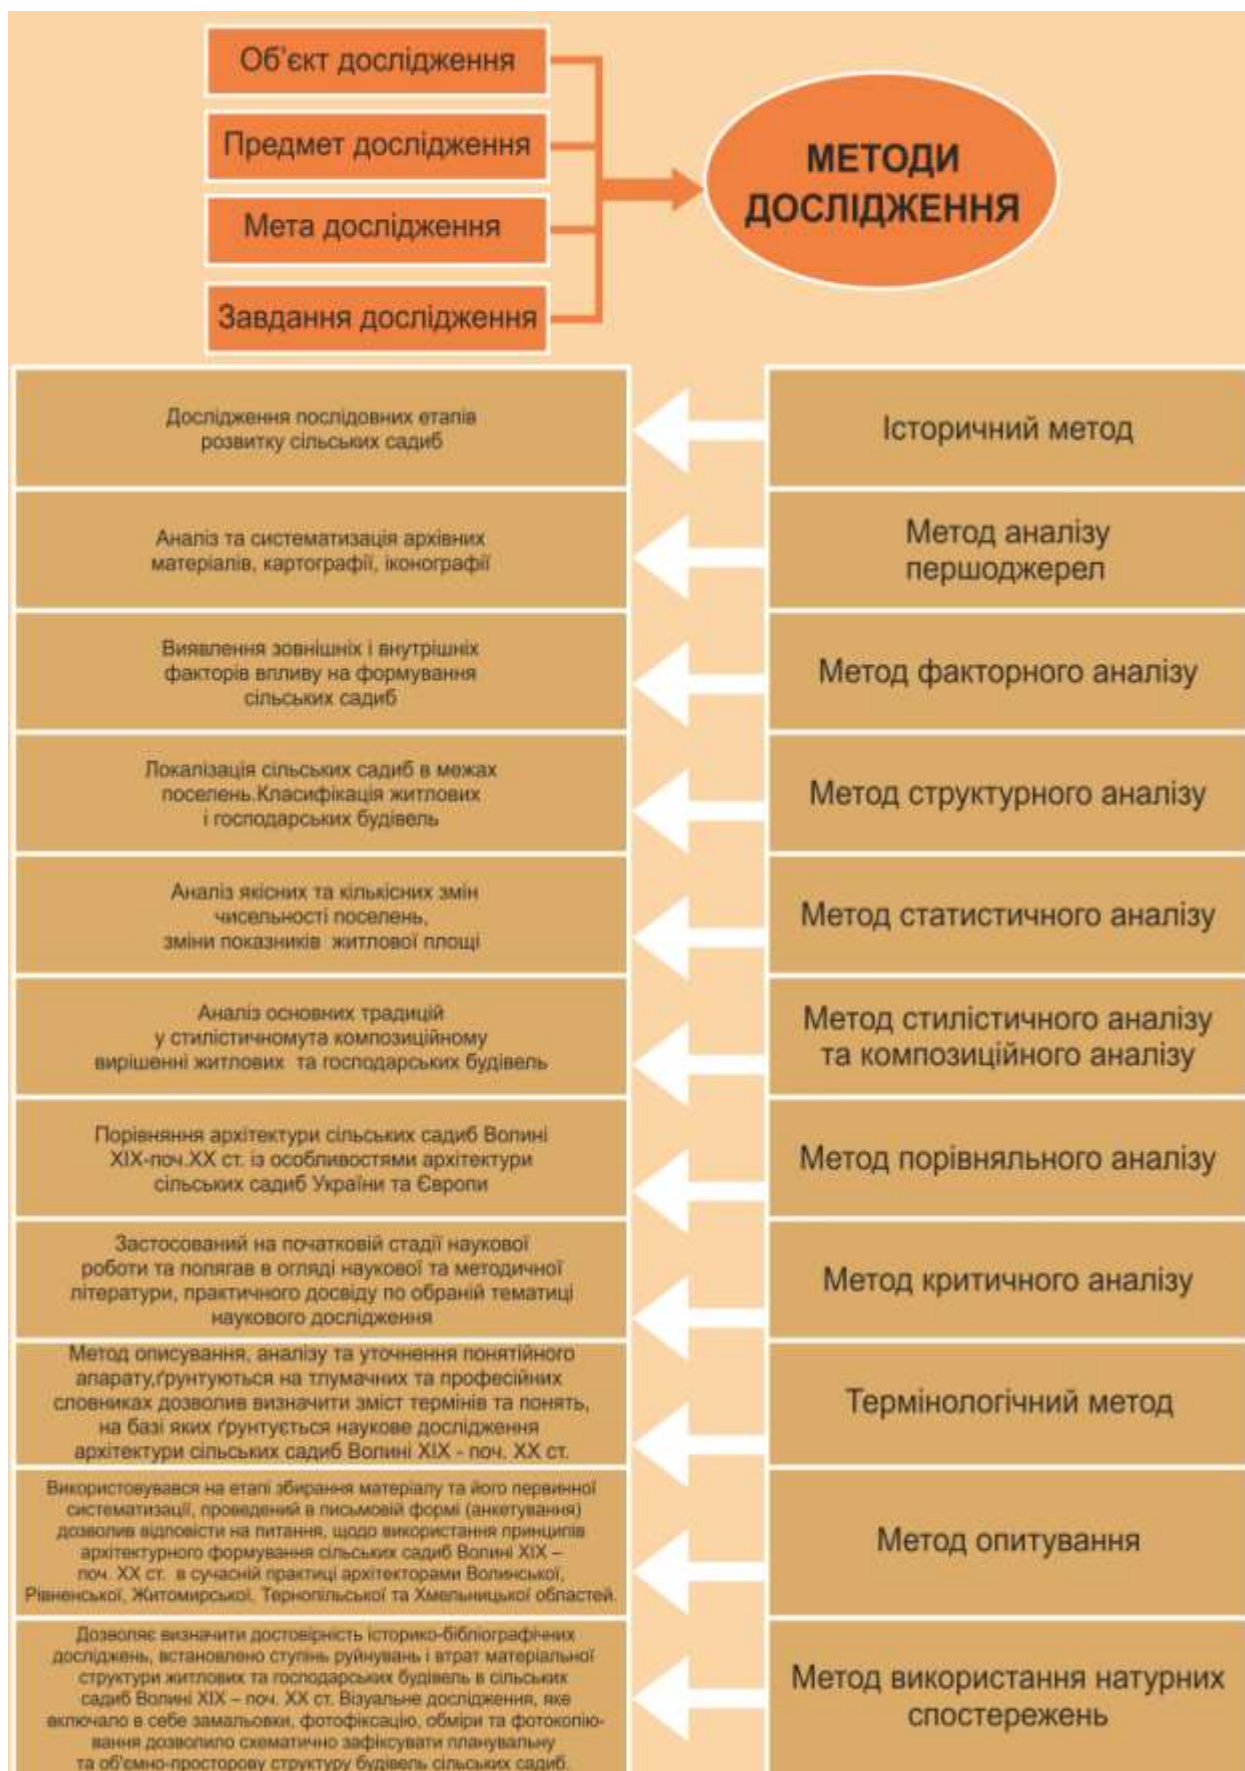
Об'єкт дослідження

Предмет дослідження

Мета дослідження

Завдання дослідження

МЕТОДИ ДОСЛІДЖЕННЯ

Історичний метод

Дослідження послідовних етапів розвитку сільських садиб

Метод аналізу першоджерел

Аналіз та систематизація архівних матеріалів, картографії, іконографії

Метод факторного аналізу

Виявлення зовнішніх і внутрішніх факторів впливу на формування сільських садиб

Метод структурного аналізу

Локалізація сільських садиб в межах поселень.Класифікація житлових і господарських будівель

Метод статистичного аналізу

Аналіз якісних та кількісних змін чисельності поселень, зміни показників житлової площі

Метод стилістичного аналізу та композиційного аналізу

Аналіз основних традицій у стилістичномута композиційному вирішенні житлових та господарських будівель

Метод порівняльного аналізу

Порівняння архітектури сільських садиб Волині XIX-поч.XX ст. із особливостями архітектури сільських садиб України та Європи

Метод критичного аналізу

Застосований на початковій стадії наукової роботи та полягав в огляді наукової та методичної літератури, практичного досвіду по обраній тематиці наукового дослідження

Термінологічний метод

Метод описування, аналізу та уточнення понятійного апарату,ґрунтуються на тлумачних та професійних словниках дозволив визначити зміст термінів та понять, на базі яких ґрунтується наукове дослідження архітектури сільських садиб Волині XIX - поч. XX ст.

Метод опитування

Використовувався на етапі збирання матеріалу та його первинної систематизації, проведений в письмовій формі (анкетування) дозволив відповісти на питання, щодо використання принципів архітектурного формування сільських садиб Волині XIX – поч. XX ст. в сучасній практиці архітекторами Волинської, Рівненської, Житомирської, Тернопільської та Хмельницької областей.

Метод використання натурних спостережень

Дозволяє визначити достовірність історико-бібліографічних досліджень, встановлено ступінь руйнувань і втрат матеріальної структури житлових та господарських будівель в сільських садиб Волині XIX – поч. XX ст. Візуальне дослідження, яке включало в себе замальовки, фотофіксацію, обміри та фотокопіювання дозволило схематично зафіксувати планувальну та об'ємно-просторову структуру будівель сільських садиб.